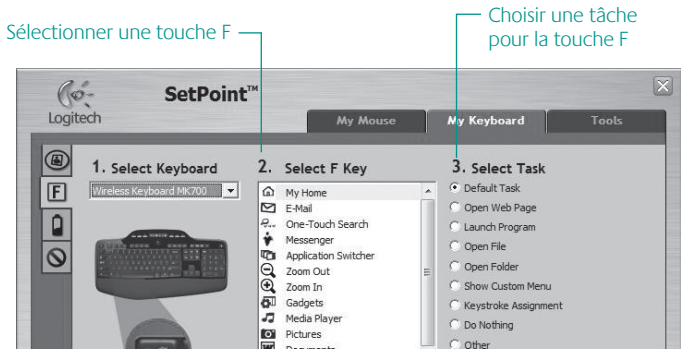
Sélectionner une touche F

Choisir une tâche pour la touche F

Logitech

SetPoint™

My Mouse

My Keyboard

Tools

1. Select Keyboard

Wireless Keyboard MK700

F

2. Select F Key

My Home
E-Mail
One-Touch Search
Messenger
Application Switcher
Zoom Out
Zoom In
Gadgets
Media Player
Pictures
Documents

3. Select Task

Default Task
Open Web Page
Launch Program
Open File
Open Folder
Show Custom Menu
Keystroke Assignment
Do Nothing
Other